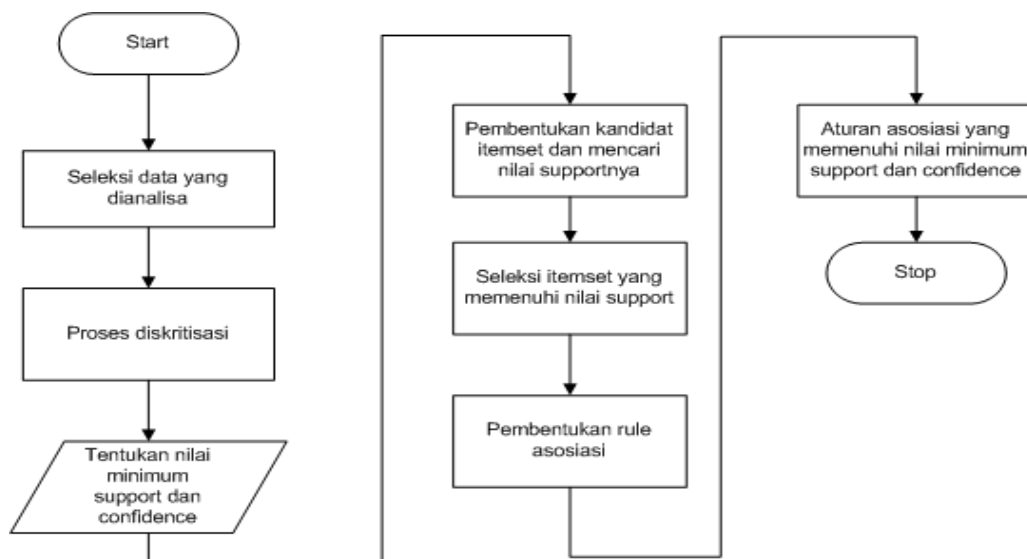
Start

Seleksi data yang dianalisa

Proses diskritisasi

Tentukan nilai minimum support dan confidence

Pembentukan kandidat itemset dan mencari nilai supportnya

Seleksi itemset yang memenuhi nilai support

Pembentukan rule asosiasi

Aturan asosiasi yang memenuhi nilai minimum support dan confidence

Stop